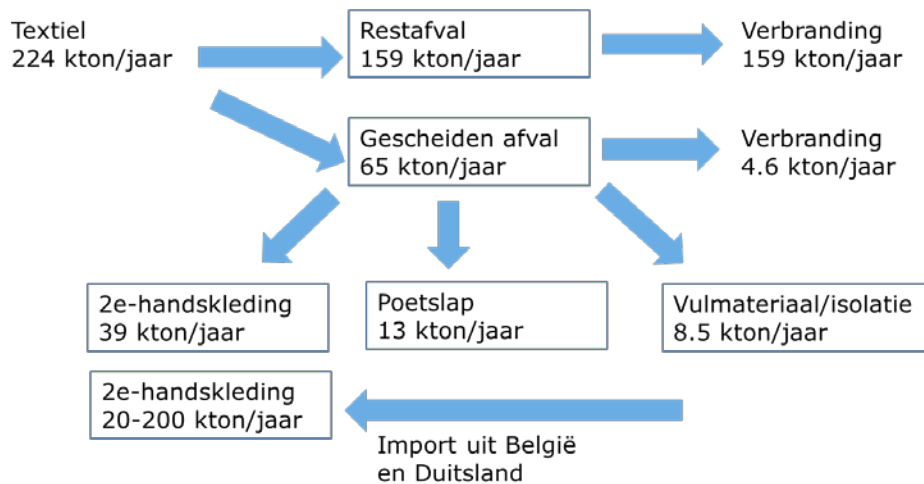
Textiel
224 kton/jaar

Restafval
159 kton/jaar

Verbranding
159 kton/jaar

Gescheiden afval
65 kton/jaar

Verbranding
4.6 kton/jaar

2e-handskleding
39 kton/jaar

Poetslap
13 kton/jaar

Vulmateriaal/isolatie
8.5 kton/jaar

2e-handskleding
20-200 kton/jaar

Import uit België
en Duitsland